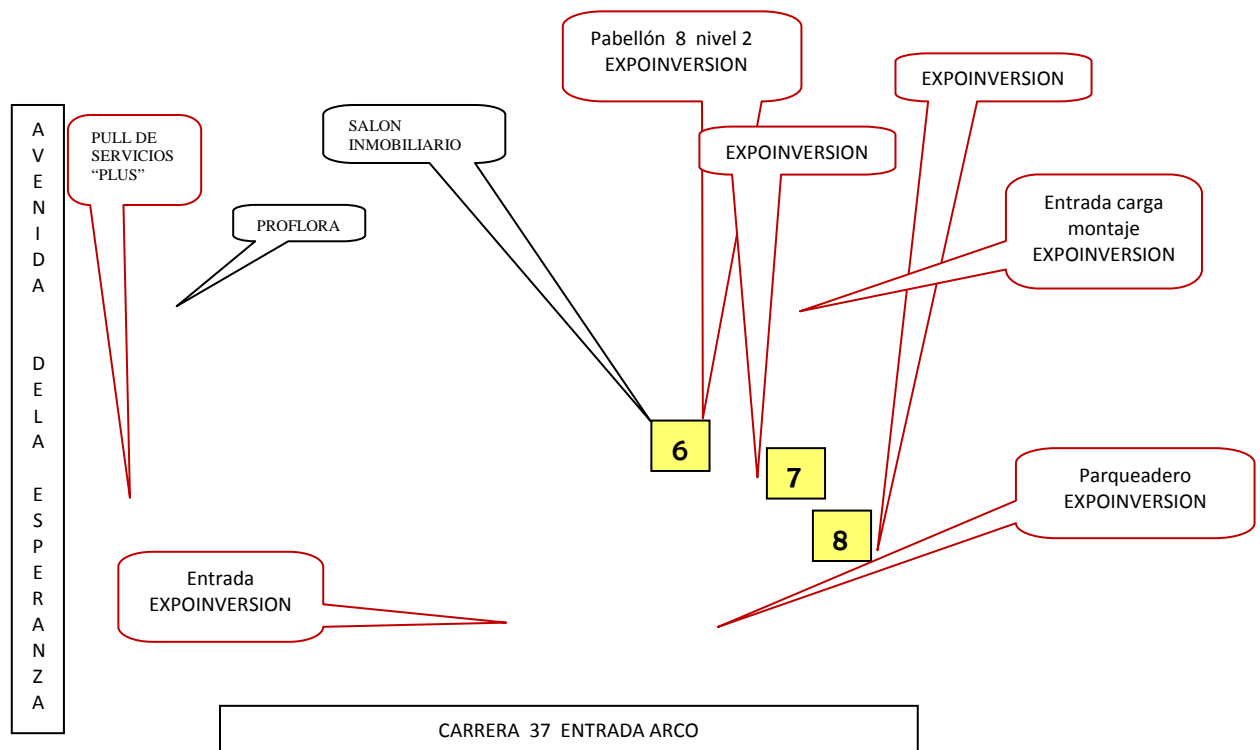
AVENIDA DE LA ESPERANZA

PULL DE SERVICIOS “PLUS”

PROFLORA

SALON INMOBILIARIO

Pabellón 8 nivel 2 EXPOINVERSION

EXPOINVERSION

EXPOINVERSION

Entrada carga montaje EXPOINVERSION

6

7

8

Parqueadero EXPOINVERSION

Entrada EXPOINVERSION

CARRERA 37 ENTRADA ARCO